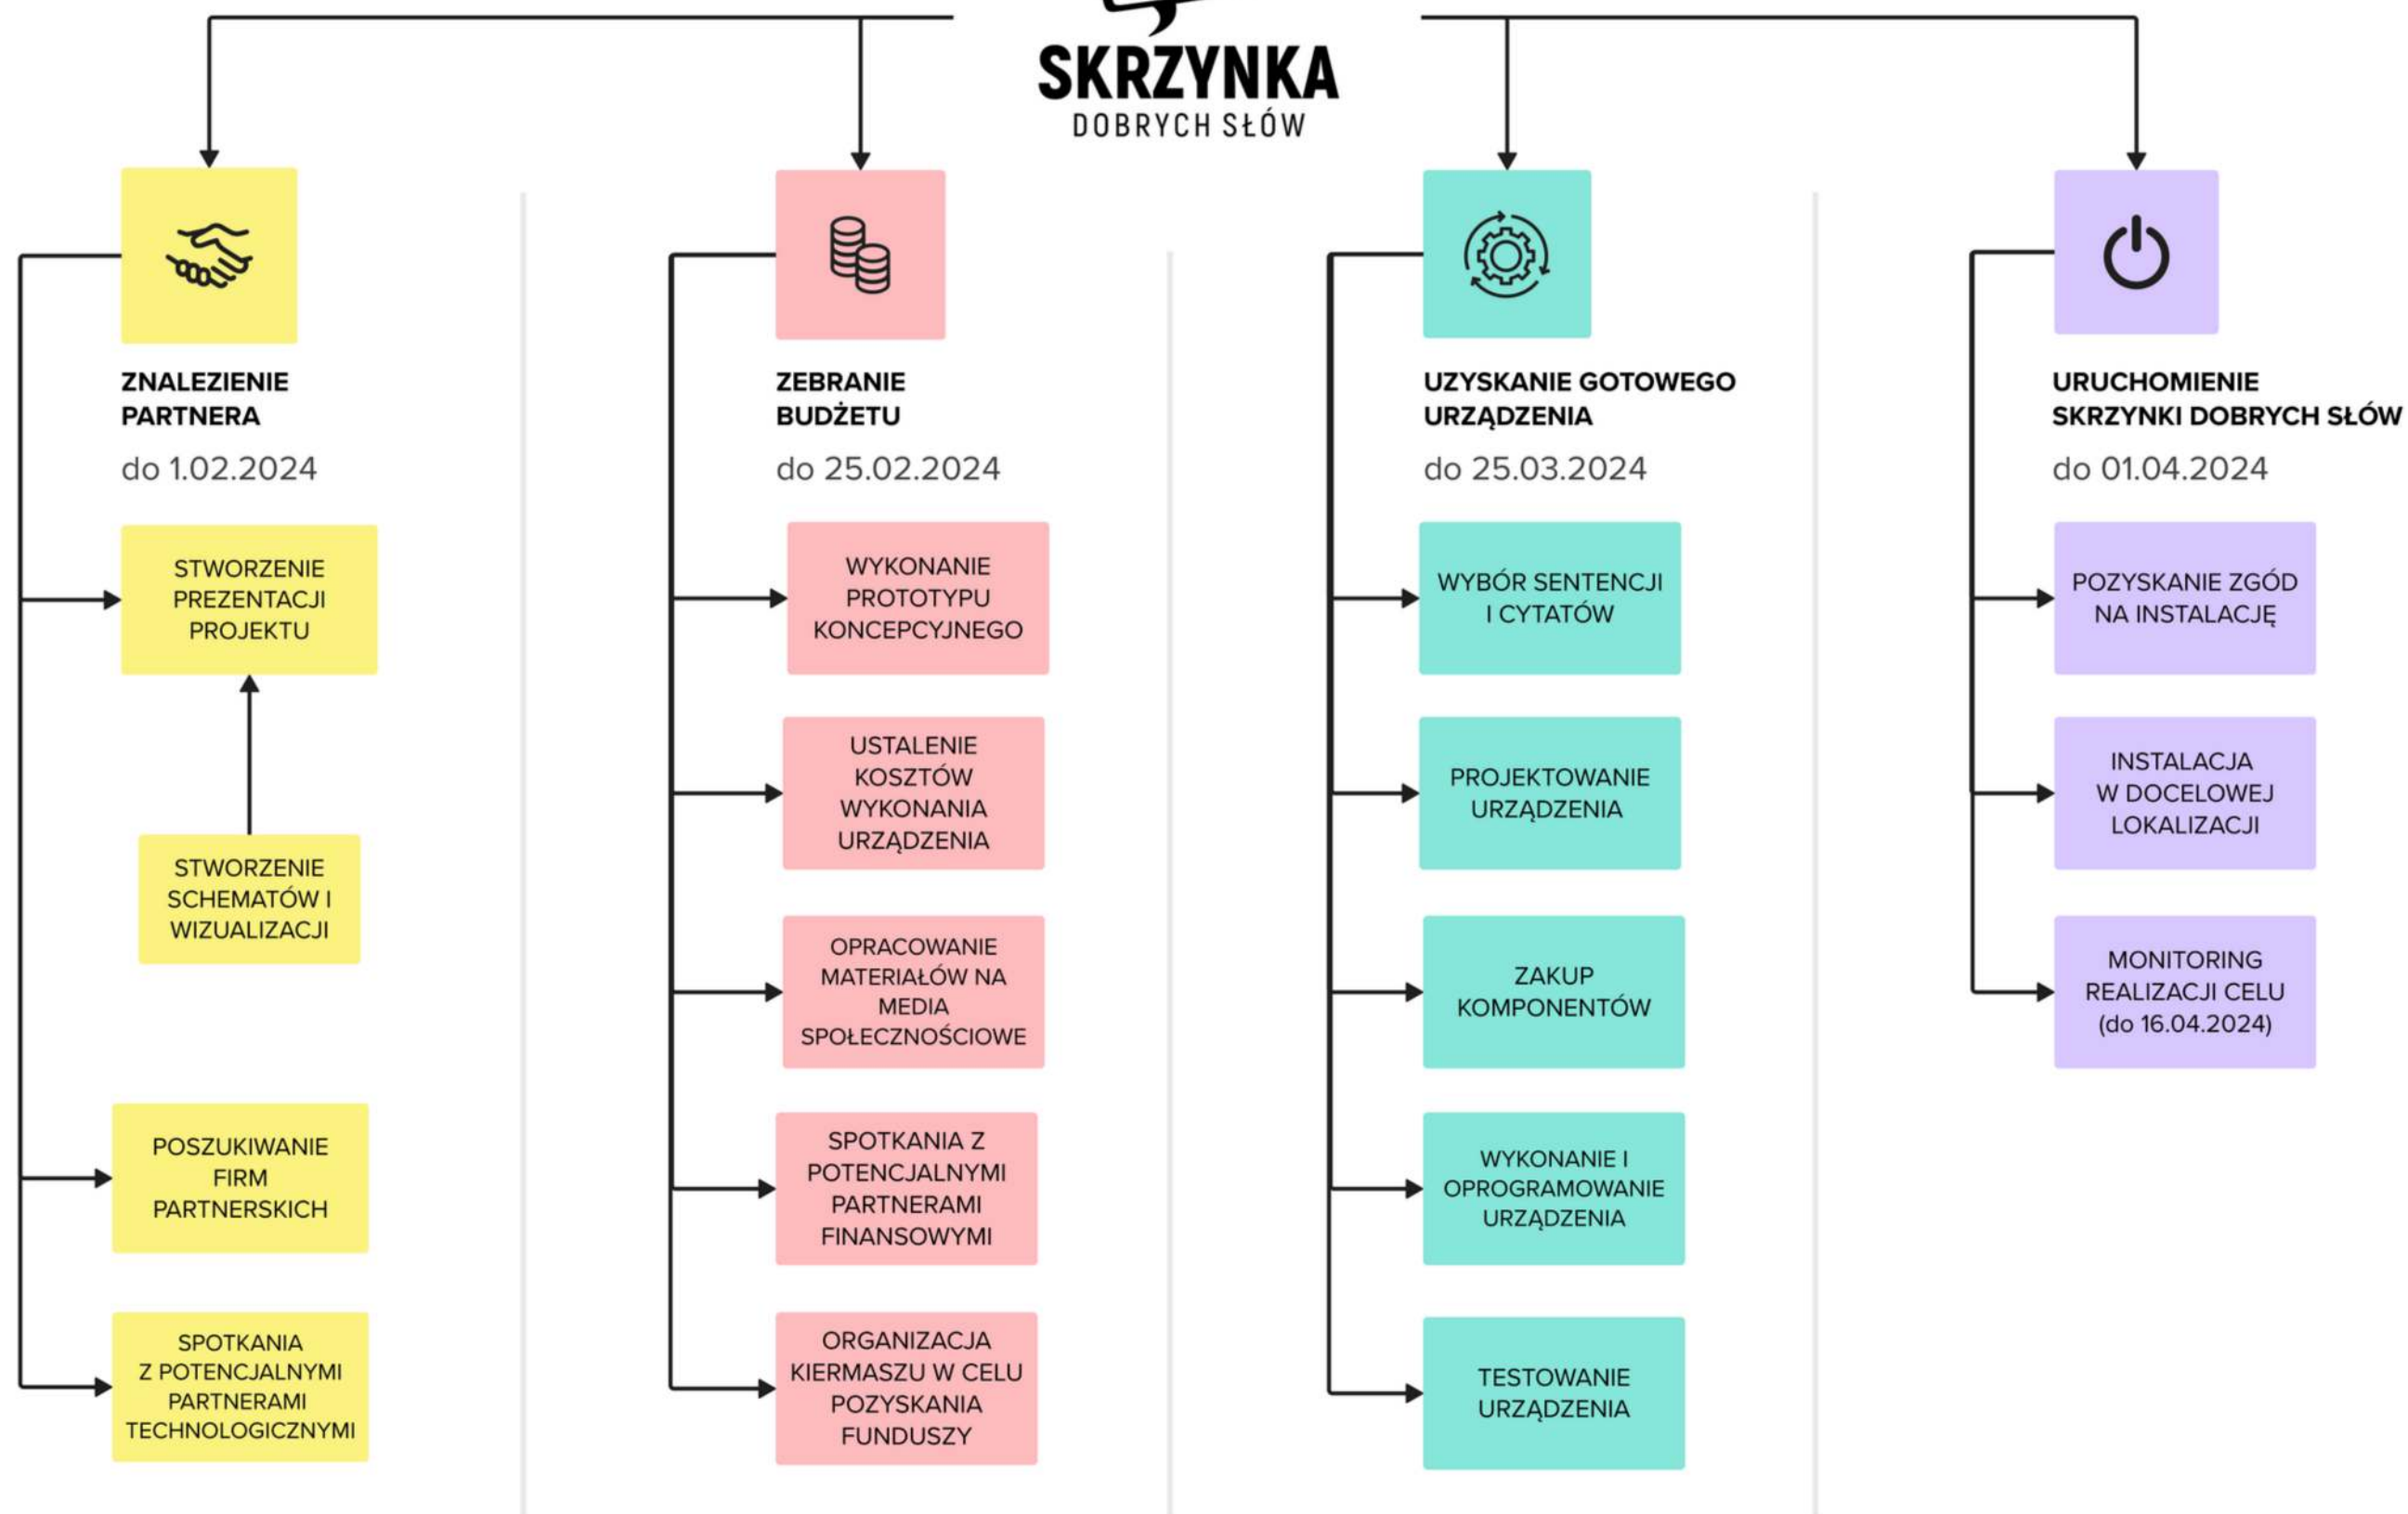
SKRZYNKA
DOBRYCH SŁÓW

ZNALEZIENIE PARTNERA
do 1.02.2024

STWORZENIE PREZENTACJI PROJEKTU

STWORZENIE SCHEMATÓW I WIZUALIZACJI

POSZUKIWANIE FIRM PARTNERSKICH

SPOTKANIA Z POTENCJALNYMI PARTNERAMI TECHNOLOGICZNYMI

ZEBRANIE BUDŻETU
do 25.02.2024

WYKONANIE PROTOTYPU KONCEPCYJNEGO

USTALENIE KOSZTÓW WYKONANIA URZĄDZENIA

OPRACOWANIE MATERIAŁÓW NA MEDIA SPOŁECZNOŚCIOWE

SPOTKANIA Z POTENCJALNYMI PARTNERAMI FINANSOWYMI

ORGANIZACJA KIERMASZU W CELU POZYSKANIA FUNDUSZY

UZYSKANIE GOTOWEGO URZĄDZENIA
do 25.03.2024

WYBÓR SENTENCJI I CYTATÓW

PROJEKTOWANIE URZĄDZENIA

ZAKUP KOMPONENTÓW

WYKONANIE I OPROGRAMOWANIE URZĄDZENIA

TESTOWANIE URZĄDZENIA

URUCHOMIENIE SKRZYNKI DOBRYCH SŁÓW
do 01.04.2024

POZYSKANIE ZGÓD NA INSTALACJĘ

INSTALACJA W DOCELOWEJ LOKALIZACJI

MONITORING REALIZACJI CELU (do 16.04.2024)